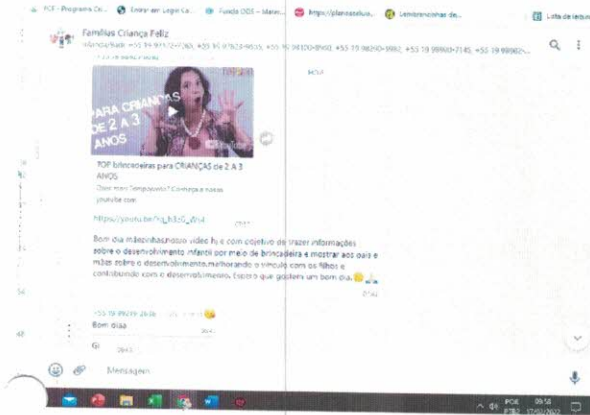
PCF - Programa Cri... Entrar - Login Cr... Fundo ODS - Mater... https://planosoluci... Lembrancinhas de... Lista de leitura

Famílias Criança Feliz
Marcela, Sade, +55 19 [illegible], +55 19 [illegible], +55 19 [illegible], +55 19 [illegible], +55 19 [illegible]...

PARA CRIANÇAS DE 2 A 3 ANOS

TOP brincadeiras para CRIANÇAS de 2 A 3 ANOS
Quer mais Temporário? Conheça a nossa youtube.com

https://youtu.be/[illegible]

Bom dia mãezinhas,nosso vídeo hj é com objetivo de trazer informações sobre o desenvolvimento infantil por meio de brincadeira e mostrar aos pais e mães sobre o desenvolvimento,melhorando o vínculo com os filhos e contribuindo com o desenvolvimento. Espero que gostem um bom dia.

+55 19 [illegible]
Bom diaa

Oi

Mensagem

POR 09:58